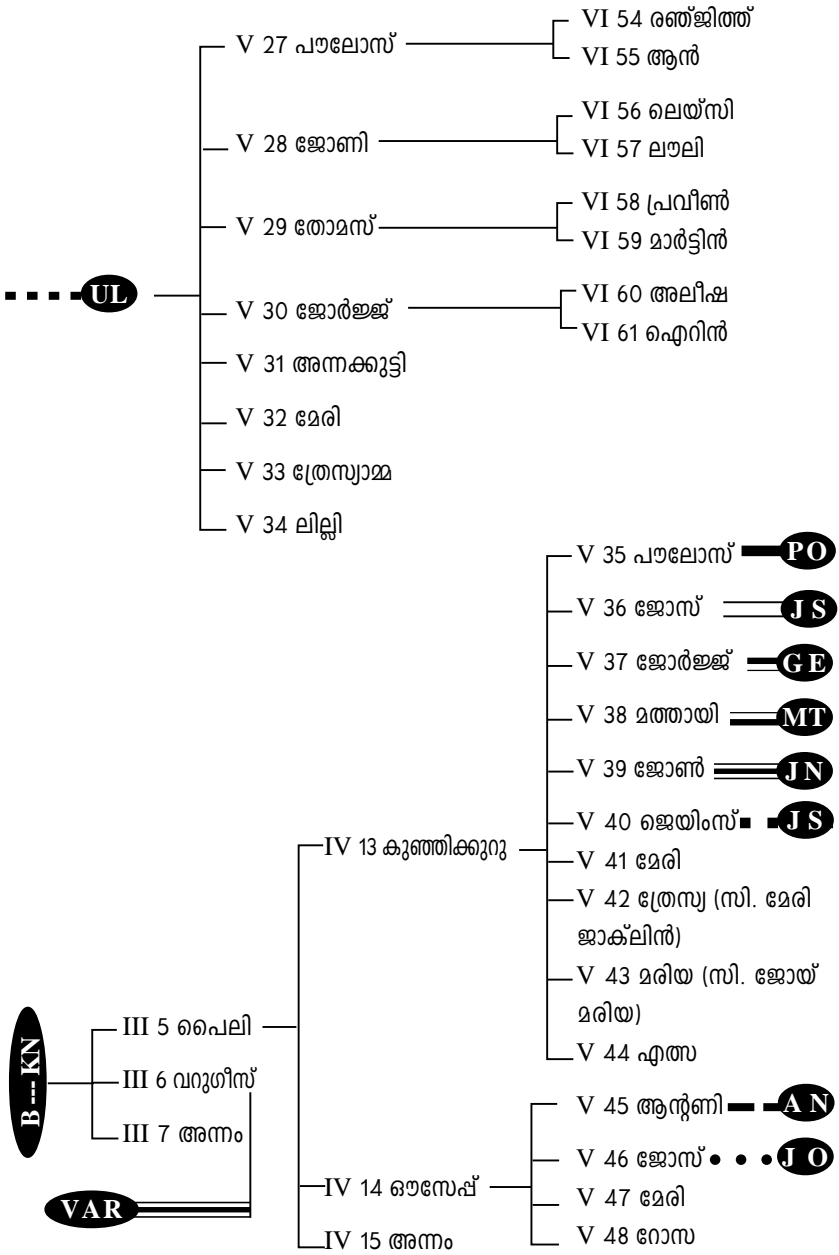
V 27 പൗലോസ്
VI 54 രഞ്ജിത്ത്
VI 55 ആൻ
V 28 ജോണി
VI 56 ലെയ്സി
VI 57 ലൗലി
V 29 തോമസ്
VI 58 പ്രവീൺ
VI 59 മാർട്ടിൻ
UL
V 30 ജോർജ്ജ്
VI 60 അലീഷ
VI 61 ഐറിൻ
V 31 അന്നക്കുട്ടി
V 32 മേരി
V 33 ത്രേസ്യാമ്മ
V 34 ലില്ലി
V 35 പൗലോസ് PO
V 36 ജോസ് JS
V 37 ജോർജ്ജ് GE
V 38 മത്തായി MT
V 39 ജോൺ JN
V 40 ജെയിംസ് JS
IV 13 കുഞ്ഞിക്കുറു
V 41 മേരി
V 42 ത്രേസ്യ (സി. മേരി ജാക്ലിൻ)
V 43 മരിയ (സി. ജോയ് മരിയ)
V 44 എത്സ
B — KN
III 5 പൈലി
III 6 വറുഗീസ്
III 7 അന്നം
V 45 ആന്റണി AN
V 46 ജോസ് JO
VAR
IV 14 ഔസേപ്പ്
V 47 മേരി
V 48 റോസ
IV 15 അന്നം